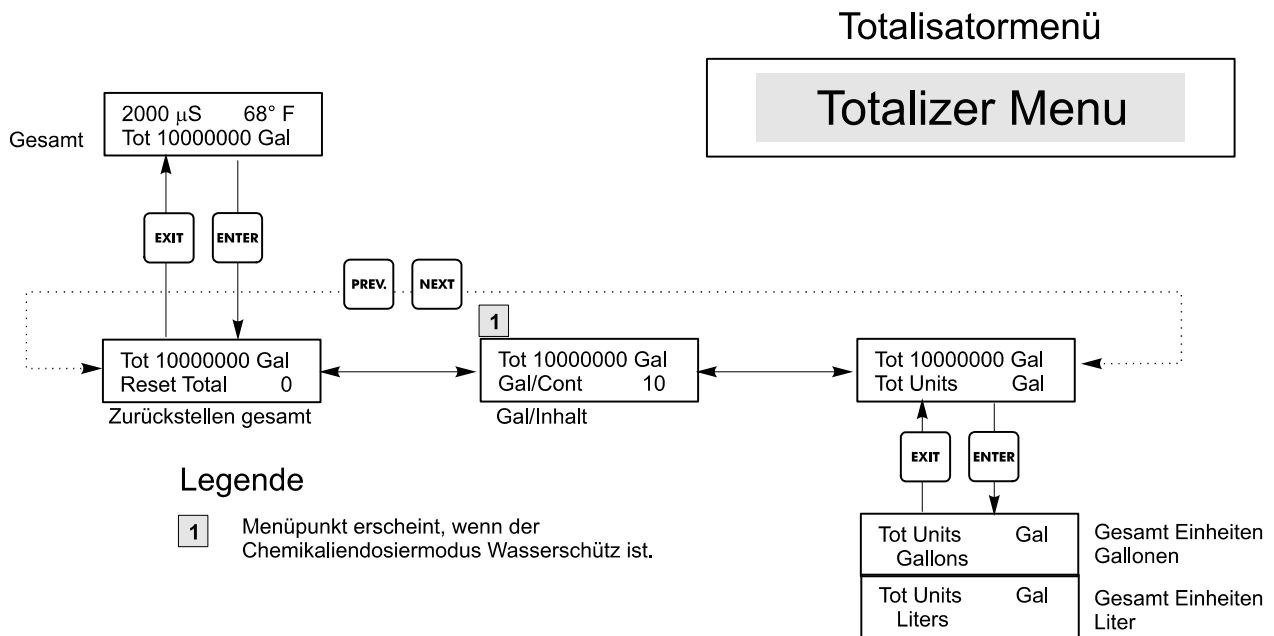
Totalisatormenü

Totalizer Menu

Gesamt

2000 µS 68° F
Tot 10000000 Gal

EXIT

ENTER

PREV.

NEXT

1

Tot 10000000 Gal
Reset Total 0

Zurückstellen gesamt

Tot 10000000 Gal
Gal/Cont 10

Gal/Inhalt

Tot 10000000 Gal
Tot Units Gal

EXIT

ENTER

Legende

1 Menüpunkt erscheint, wenn der Chemikaliendosiermodus Wasserschütz ist.

Tot Units Gal
Gallons

Gesamt Einheiten Gallonen

Tot Units Gal
Liters

Gesamt Einheiten Liter